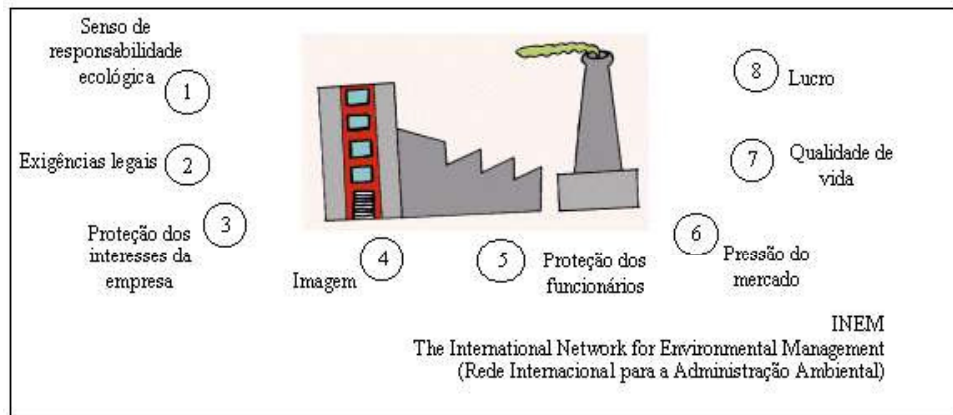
Senso de responsabilidade ecológica 1

Exigências legais 2

Proteção dos interesses da empresa 3

Imagem 4

5 Proteção dos funcionários

6 Pressão do mercado

7 Qualidade de vida

8 Lucro

INEM
The International Network for Environmental Management
(Rede Internacional para a Administração Ambiental)